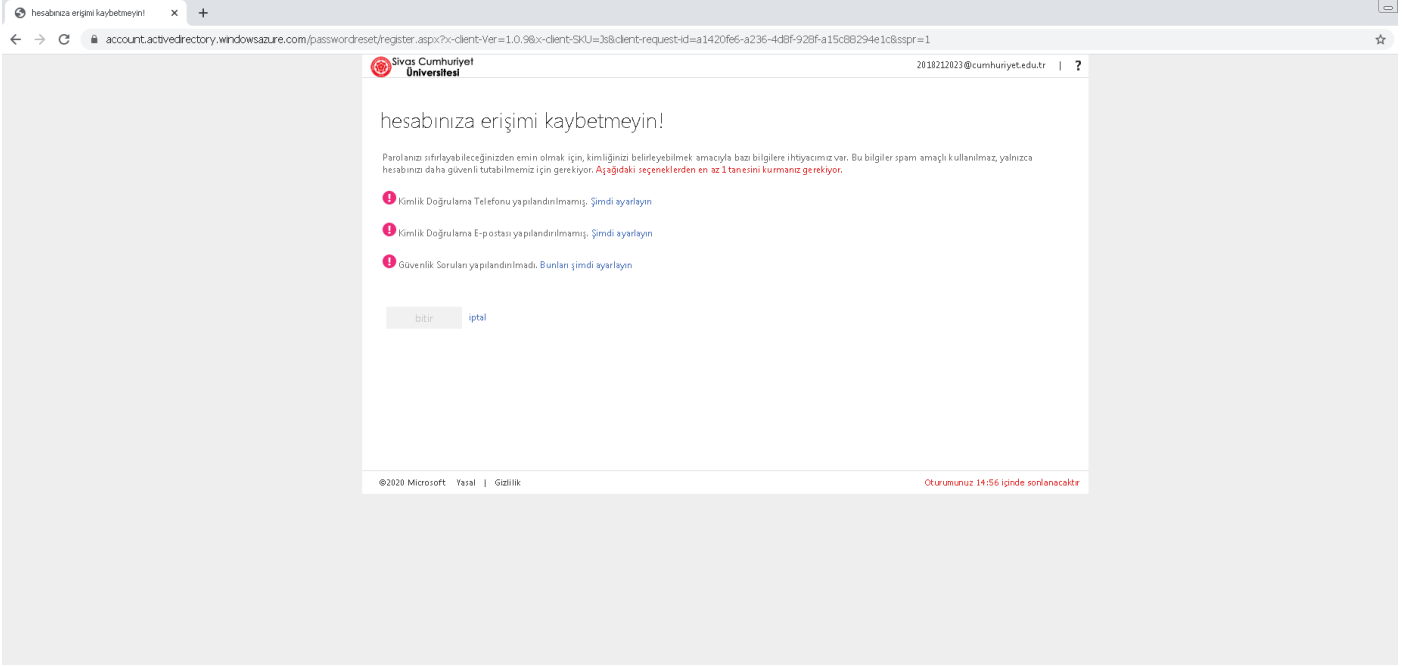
hesabınıza erişimi kaybetmeyin! ×
+
account.activedirectory.windowsazure.com/passwordreset/register.aspx?x-client-Ver=1.0.9&x-client-SKU=Js&client-request-id=a1420fe6-a236-4d8f-928f-a15c88294e1c&sspr=1

Sivas Cumhuriyet Üniversitesi
2018212023@cumhuriyet.edu.tr | ?

hesabınıza erişimi kaybetmeyin!

Parolanızı sıfırlayabileceğinizden emin olmak için, kimliğinizi belirleyebilmek amacıyla bazı bilgilere ihtiyacımız var. Bu bilgiler spam amaçlı kullanılmaz, yalnızca hesabınızı daha güvenli tutabilmemiz için gerekiyor. Aşağıdaki seçeneklerden en az 1 tanesini kurmanız gerekiyor.

Kimlik Doğrulama Telefonu yapılandırılmamış. Şimdi ayarlayın

Kimlik Doğrulama E-postası yapılandırılmamış. Şimdi ayarlayın

Güvenlik Soruları yapılandırılmadı. Bunları şimdi ayarlayın

bitir iptal

©2020 Microsoft Yasal | Gizlilik
Oturumunuz 14:56 içinde sonlanacaktır